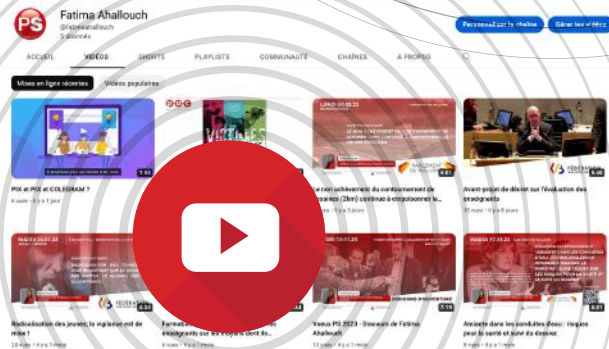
PS

Fatima Ahallouch
@fatimaahallouch
5 abonnés

Personnaliser la chaîne
Gérer les vidéos

ACCUEIL
VIDÉOS
SHORTS
PLAYLISTS
COMMUNAUTÉ
CHAÎNES
À PROPOS

Mises en ligne récentes
Vidéos populaires

1:51
PIX et POC et COLEGRAM ?
6 vues • il y a 1 jour

POC

4:01
Le non aboutissement du contournement de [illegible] (2km) continue à empoisonner l...
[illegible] vues • il y a 3 jours

LUNDI 06.03.23

Avant-projet de décret sur l'évolution des enseignants
10 vues • il y a 1 jour

MARDI 28.02.23

4:24
Radicalisation des jeunes: la vigilance est de mise !
26 vues • il y a 1 mois

4:34
Formation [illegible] enseignants sur les moyens dont ils...
8 vues • il y a 1 mois

7:19
Voeux PS 2023 - Discours de Fatima Ahallouch
13 vues • il y a 1 mois

MARDI 17.01.23

5:53
Amiante dans les conduites d'eau : risques pour la santé et suivi du dossier
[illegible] vues • il y a 1 mois